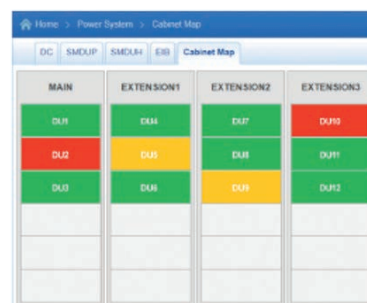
Home > Power System > Cabinet Map

DC SMDUP SMDUH EIB Cabinet Map

| MAIN | EXTENSION1 | EXTENSION2 | EXTENSION3 |
|---|---|---|---|
| DU1 | DU4 | DU7 | DU10 |
| DU2 | DU5 | DU8 | DU11 |
| DU3 | DU6 | DU9 | DU12 |
| | | | |
| | | | |
| | | | |